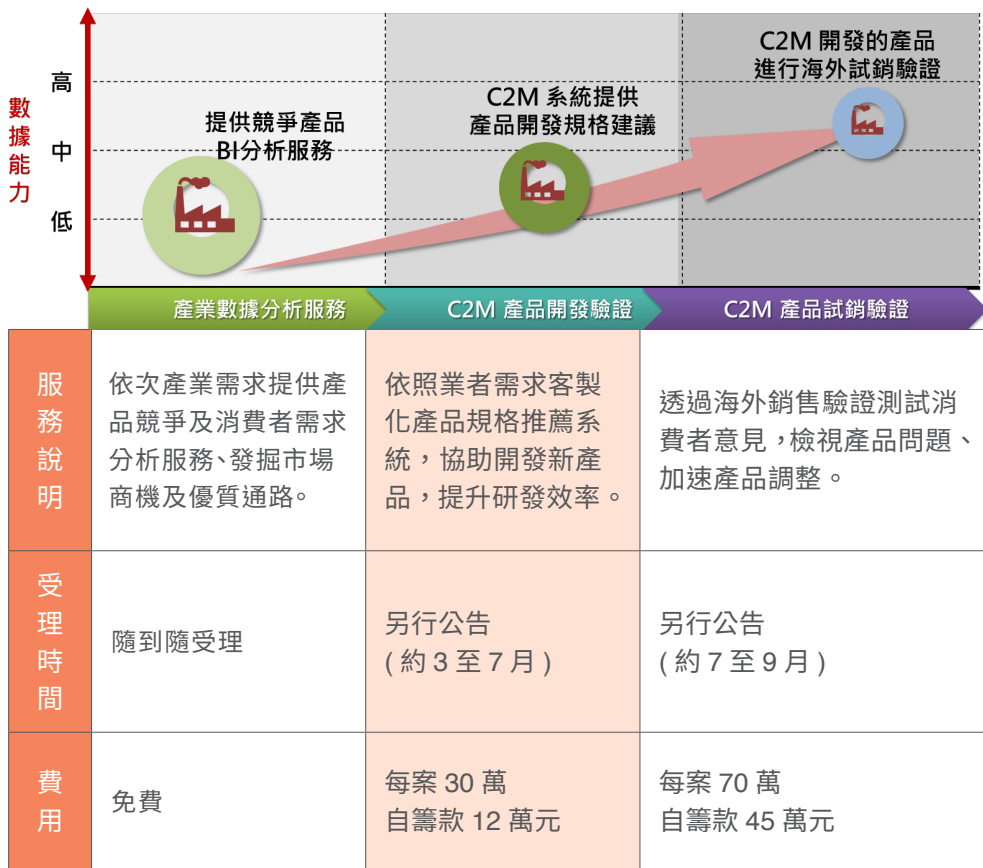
數據能力

高
中
低

提供競爭產品 BI分析服務

C2M 系統提供 產品開發規格建議

C2M 開發的產品 進行海外試銷驗證

產業數據分析服務 | C2M 產品開發驗證 | C2M 產品試銷驗證

| | 產業數據分析服務 | C2M 產品開發驗證 | C2M 產品試銷驗證 |
|---|---|---|---|
| 服務說明 | 依次產業需求提供產品競爭及消費者需求分析服務、發掘市場商機及優質通路。 | 依照業者需求客製化產品規格推薦系統，協助開發新產品，提升研發效率。 | 透過海外銷售驗證測試消費者意見，檢視產品問題、加速產品調整。 |
| 受理時間 | 隨到隨受理 | 另行公告 ( 約 3 至 7 月 ) | 另行公告 ( 約 7 至 9 月 ) |
| 費用 | 免費 | 每案 30 萬 自籌款 12 萬元 | 每案 70 萬 自籌款 45 萬元 |